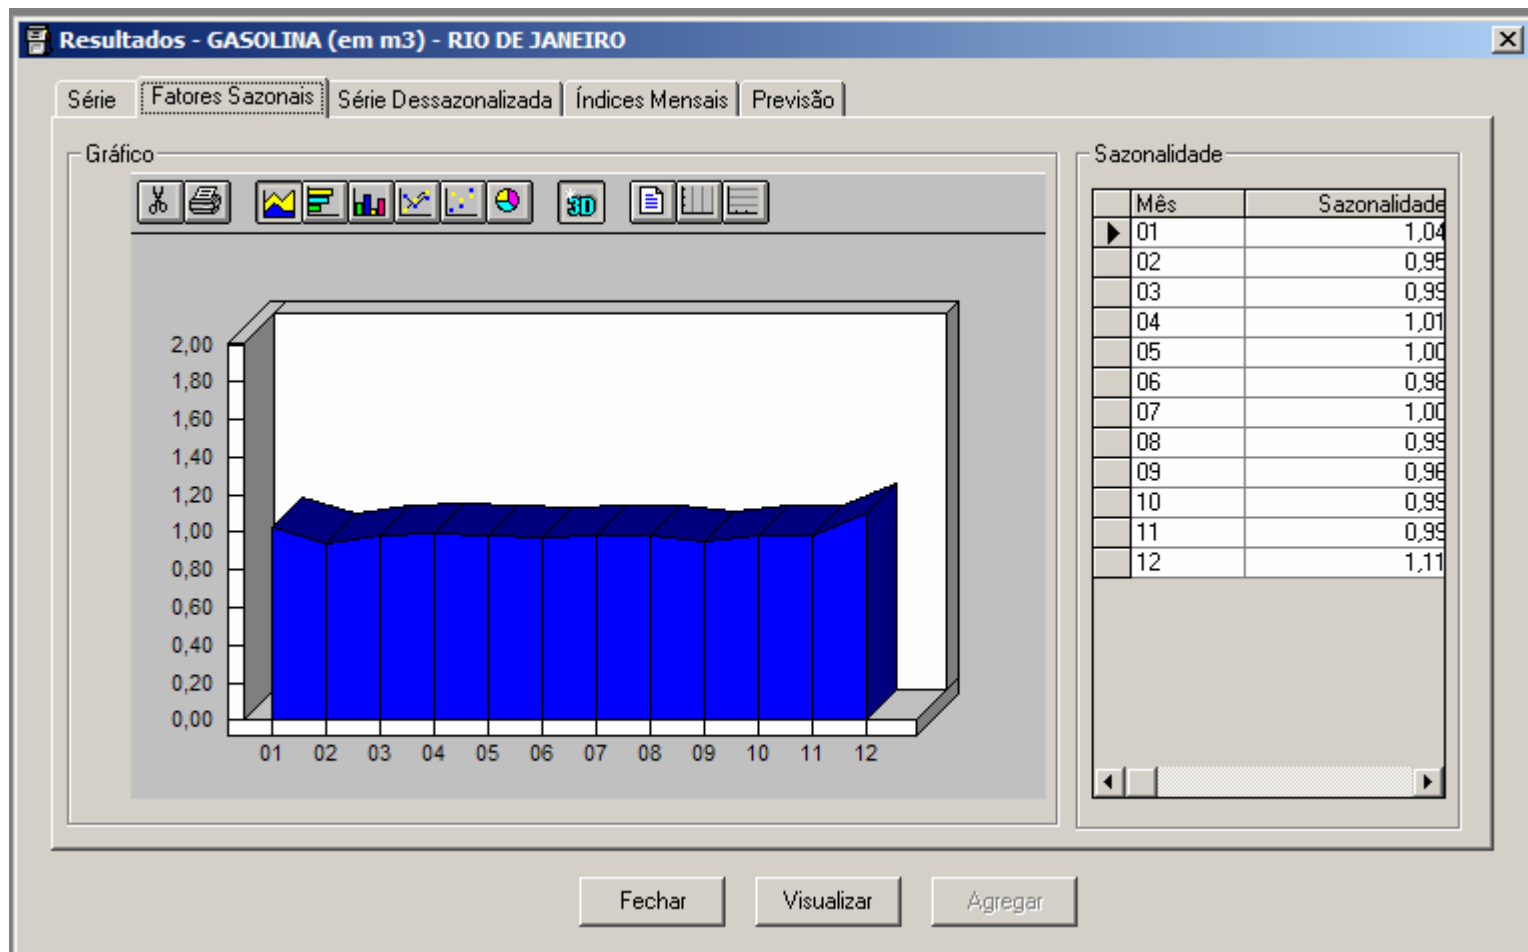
Resultados - GASOLINA (em m3) - RIO DE JANEIRO

Série | Fatores Sazonais | Série Dessazonalizada | Índices Mensais | Previsão

Gráfico

3D

2,00
1,80
1,60
1,40
1,20
1,00
0,80
0,60
0,40
0,20
0,00

01 02 03 04 05 06 07 08 09 10 11 12

Sazonalidade

| Mês | Sazonalidade |
|---|---|
| 01 | 1,04 |
| 02 | 0,95 |
| 03 | 0,99 |
| 04 | 1,01 |
| 05 | 1,00 |
| 06 | 0,98 |
| 07 | 1,00 |
| 08 | 0,99 |
| 09 | 0,96 |
| 10 | 0,99 |
| 11 | 0,99 |
| 12 | 1,11 |

Fechar | Visualizar | Agregar